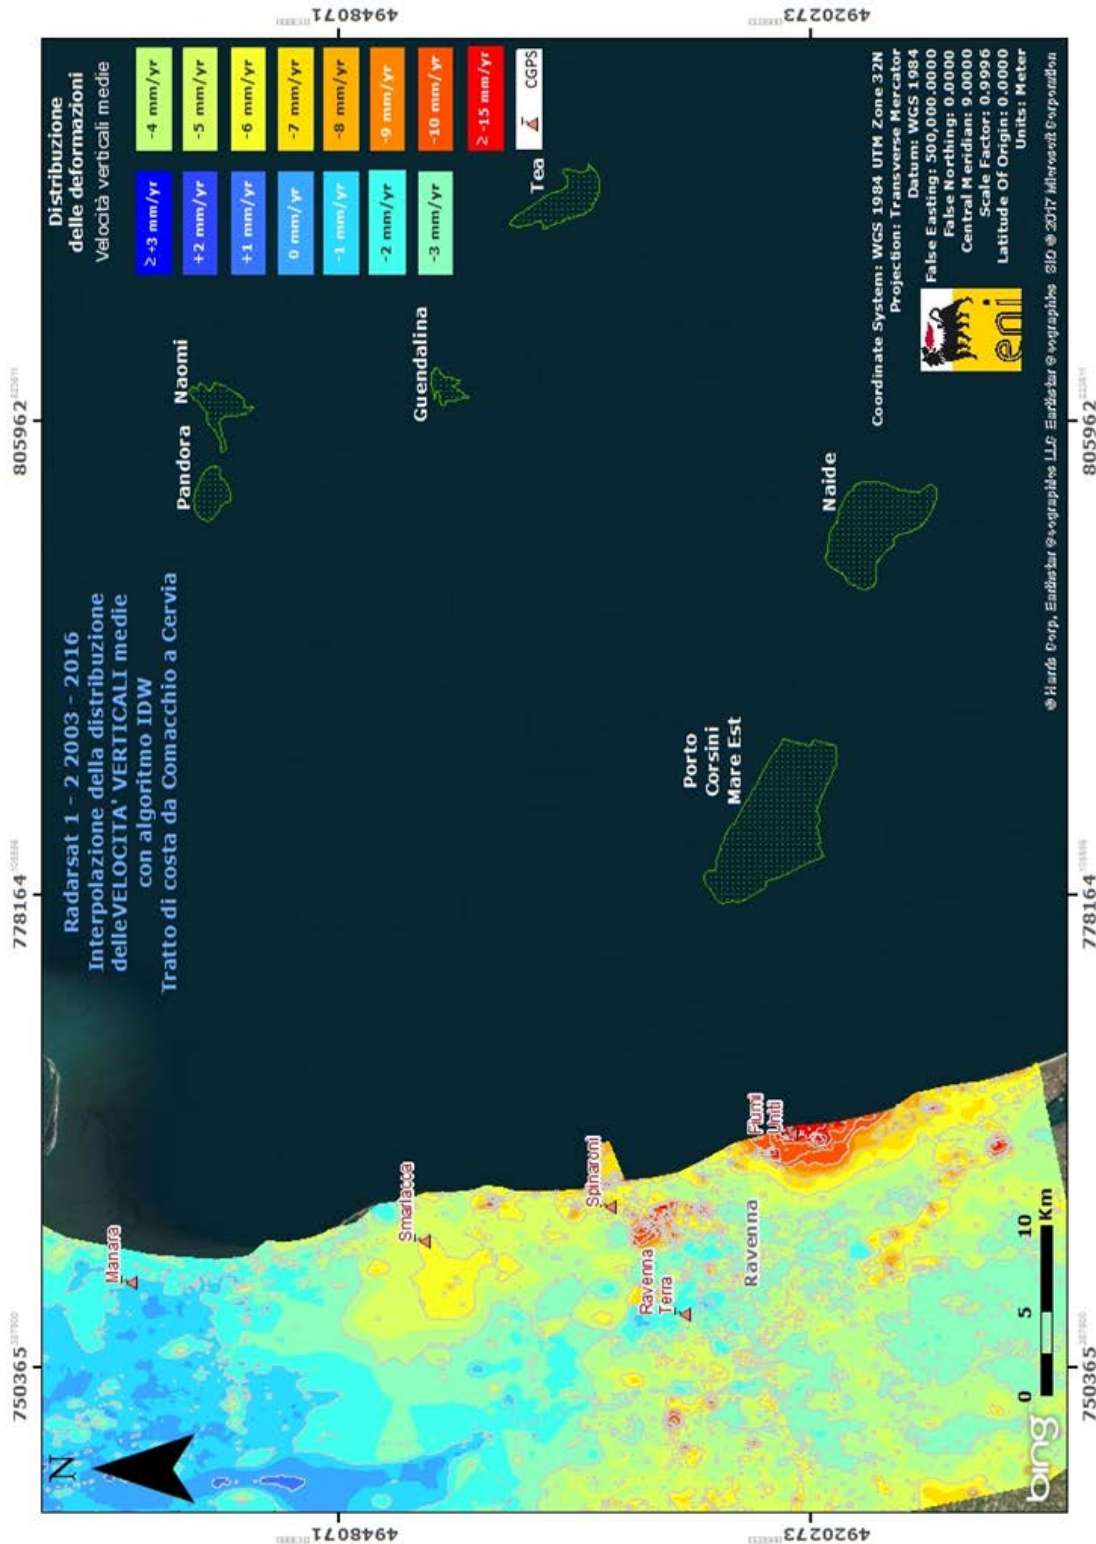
Radarsat 1 - 2 2003 - 2016
Interpolazione della distribuzione delleVELOCITA' VERTICALI medie con algoritmo IDW
Tratto di costa da Comacchio a Cervia

Distribuzione delle deformazioni
Velocità verticali medie

| ≥ +3 mm/yr | -4 mm/yr |
|---|---|
| +2 mm/yr | -5 mm/yr |
| +1 mm/yr | -6 mm/yr |
| 0 mm/yr | -7 mm/yr |
| -1 mm/yr | -8 mm/yr |
| -2 mm/yr | -9 mm/yr |
| -3 mm/yr | -10 mm/yr |
| | ≥ -15 mm/yr |
| | CGPS |

Naomi
Pandora
Guendalina
Tea
Naide
Porto Corsini Mare Est
Manara
Smeraldo
Spinaroni
Ravenna Terra
Ravenna
Fiumi Uniti

N
0 5 10 Km
bing

eni

Coordinate System: WGS 1984 UTM Zone 32N
Projection: Transverse Mercator
Datum: WGS 1984
False Easting: 500,000.0000
False Northing: 0.0000
Central Meridian: 9.0000
Scale Factor: 0.9996
Latitude Of Origin: 0.0000
Units: Meter

© Harris Corp, Earthstar Geographics LLC Earthstar Geographics SIO © 2017 Microsoft Corporation

750365
778164
805962
4948071
4920273
750365
778164
805962
4948071
4920273